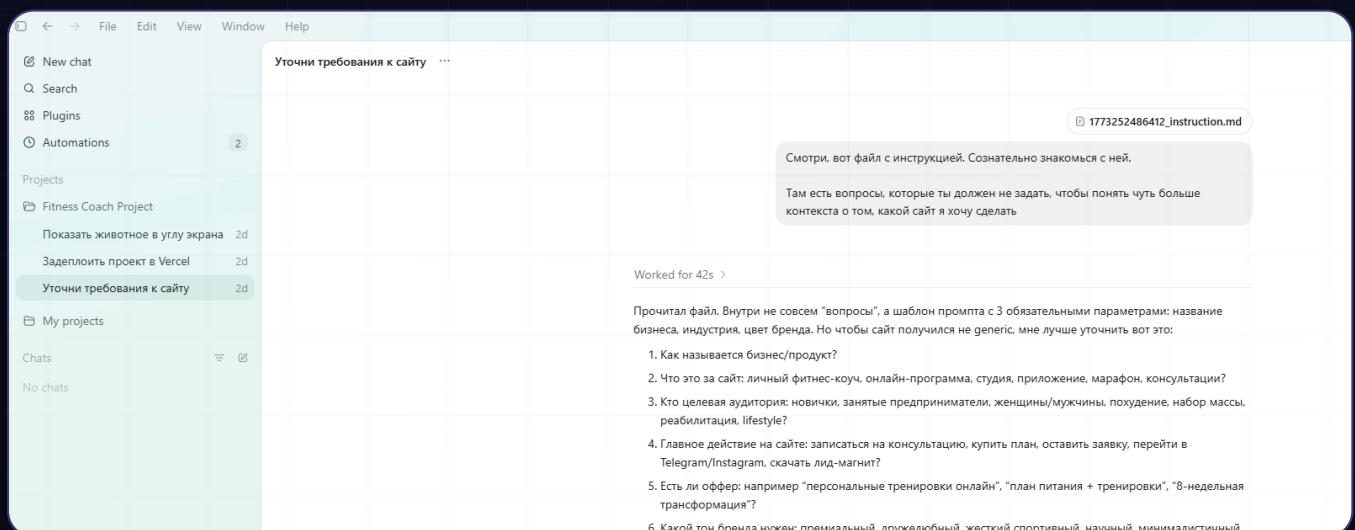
File Edit View Window Help

New chat
Search
Plugins
Automations 2

Projects
Fitness Coach Project
Показать животное в углу экрана 2d
Задеплоить проект в Vercel 2d
Уточни требования к сайту 2d
My projects

Chats
No chats

Уточни требования к сайту ···

1773252486412_instruction.md

Смотри, вот файл с инструкцией. Сознательно знакомься с ней.

Там есть вопросы, которые ты должен не задать, чтобы понять чуть больше контекста о том, какой сайт я хочу сделать

Worked for 42s >

Прочитал файл. Внутри не совсем "вопросы", а шаблон промпта с 3 обязательными параметрами: название бизнеса, индустрия, цвет бренда. Но чтобы сайт получился не generic, мне лучше уточнить вот это:

1. Как называется бизнес/продукт?
2. Что это за сайт: личный фитнес-коуч, онлайн-программа, студия, приложение, марафон, консультации?
3. Кто целевая аудитория: новички, занятые предприниматели, женщины/мужчины, похудение, набор массы, реабилитация, lifestyle?
4. Главное действие на сайте: записаться на консультацию, купить план, оставить заявку, перейти в Telegram/Instagram, скачать лид-магнит?
5. Есть ли оффер: например "персональные тренировки онлайн", "план питания + тренировки", "8-недельная трансформация"?
6. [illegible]